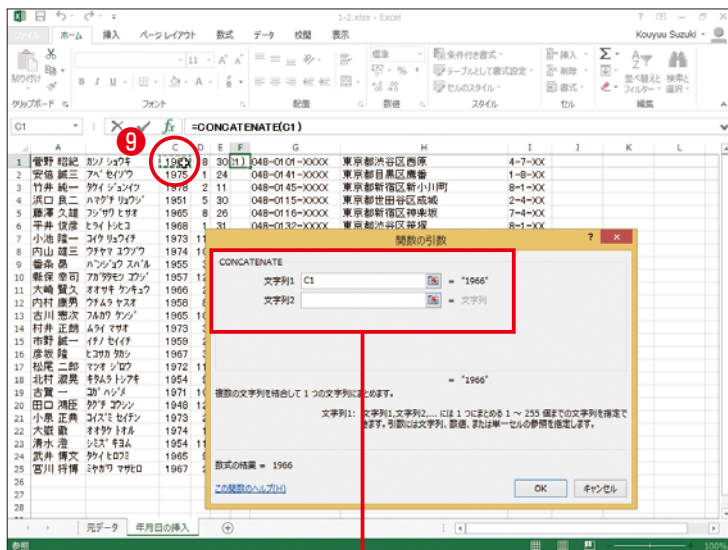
1-2.xlsx - Excel

? − □ ×

ファイル ホーム 挿入 ページ レイアウト 数式 データ 校閲 表示 Kouyuu Suzuki

貼り付け クリップボード フォント 配置 標準 数値 条件付き書式 テーブルとして書式設定 セルのスタイル スタイル 挿入 削除 書式 セル 並べ替えとフィルター 検索と選択 編集

C1 =CONCATENATE(C1)

9

| | A | B | C | D | E | F | G | H | I |
|---|---|---|---|---|---|---|---|---|---|
| 1 | 菅野 昭紀 | カンノ ショウキ | 1966 | 8 | 30 | (1) | 048-0101-XXXX | 東京都渋谷区西原 | 4-7-XX |
| 2 | 安倍 誠三 | アベ セイゾウ | 1975 | 1 | 24 | | 048-0141-XXXX | 東京都目黒区鷹番 | 1-8-XX |
| 3 | 竹井 純一 | タケイ ジュンイチ | 1978 | 2 | 11 | | 048-0145-XXXX | 東京都新宿区新小川町 | 8-1-XX |
| 4 | 浜口 良二 | ハマグチ リョウジ | 1951 | 5 | 30 | | 048-0115-XXXX | 東京都世田谷区成城 | 2-4-XX |
| 5 | 藤澤 久雄 | フジサワ ヒサオ | 1965 | 8 | 26 | | 048-0116-XXXX | 東京都新宿区神楽坂 | 7-4-XX |
| 6 | 平井 伎彦 | ヒライ トシヒコ | 1968 | 1 | 31 | | 048-0132-XXXX | 東京都渋谷区笹塚 | 8-1-XX |
| 7 | 小池 隆一 | コイケ リュウイチ | 1973 | 11 | | | | | |
| 8 | 内山 雄三 | ウチヤマ ユウゾウ | 1974 | 10 | | | | | |
| 9 | 番条 昌 | バンジョウ スパル | 1955 | 3 | | | | | |
| 10 | 鮎保 幸司 | アカタダモン コウジ | 1957 | 12 | | | | | |
| 11 | 大崎 賢久 | オオサキ ケンキュウ | 1966 | 2 | | | | | |
| 12 | 内村 康男 | ウチムラ ヤスオ | 1958 | 6 | | | | | |
| 13 | 古川 憲次 | フルカワ ケンジ | 1965 | 10 | | | | | |
| 14 | 村井 正朗 | ムライ マサオ | 1973 | 3 | | | | | |
| 15 | 市野 誠一 | イチノ セイイチ | 1959 | 2 | | | | | |
| 16 | 彦坂 隆 | ヒコサカ タカシ | 1967 | 3 | | | | | |
| 17 | 松尾 二郎 | マツオ ジロウ | 1972 | 11 | | | | | |
| 18 | 北村 淑晃 | キタムラ トシアキ | 1954 | 9 | | | | | |
| 19 | 吉賀 一 | ヨガ ハジメ | 1971 | 10 | | | | | |
| 20 | 田口 鴻臣 | タグチ コウシン | 1948 | 12 | | | | | |
| 21 | 小泉 正典 | コイズミ セイテン | 1973 | 3 | | | | | |
| 22 | 大嶽 徹 | オオタケ トオル | 1974 | 1 | | | | | |
| 23 | 清水 澄 | シミズ キヨム | 1954 | 11 | | | | | |
| 24 | 武井 博文 | タケイ ヒロフミ | 1965 | 8 | | | | | |
| 25 | 宮川 将博 | ミヤガワ マサヒロ | 1967 | 2 | | | | | |

関数の引数 ? ×

CONCATENATE

文字列1 C1 = "1966"
文字列2 = 文字列

= "1966"

複数の文字列を結合して 1 つの文字列にまとめます。

文字列1: 文字列1,文字列2,... には 1 つにまとめる 1 〜 255 個までの文字列を指定できます。引数には文字列、数値、または単一セルの参照を指定します。

数式の結果 = 1966

この関数のヘルプ(H)

OK キャンセル

元データ 年月日の挿入

参照